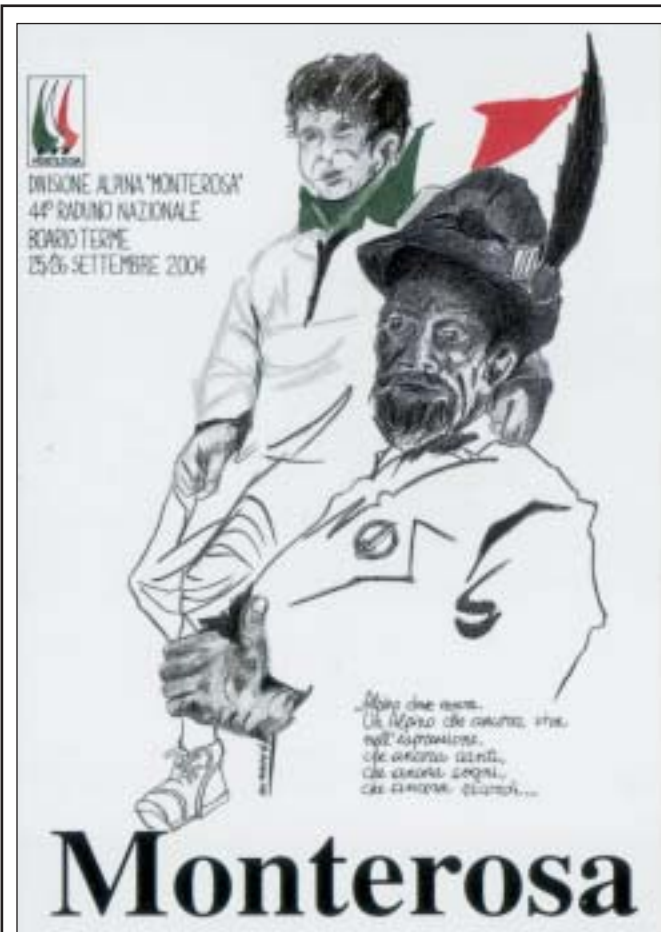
DIVISIONE ALPINA "MONTEROSA"
44° RADUNO NAZIONALE
BOARIO TERME
25/26 SETTEMBRE 2004

Alpino che ancora...
Un Alpino che ancora vive
nell'espressione,
che ancora sente,
che ancora sogna,
che ancora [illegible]...

Monterosa